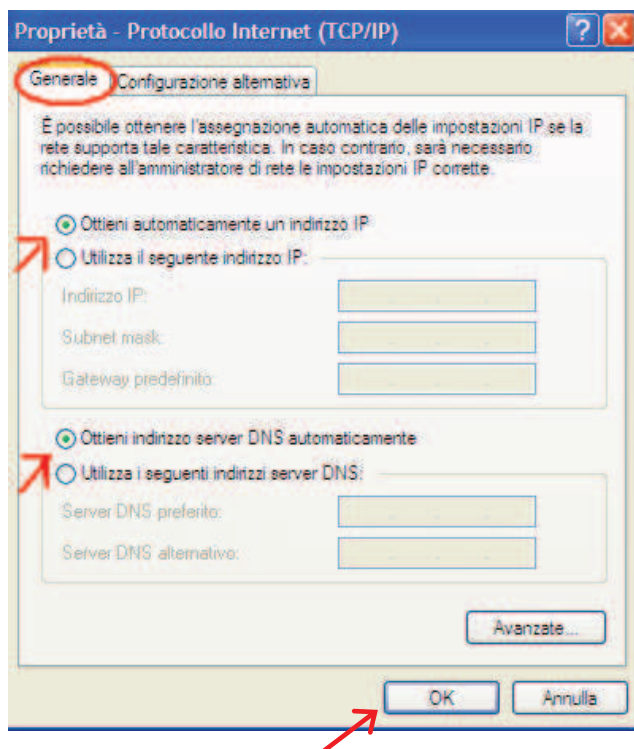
Proprietà - Protocollo Internet (TCP/IP)

?

Generale

Configurazione alternativa

È possibile ottenere l'assegnazione automatica delle impostazioni IP se la rete supporta tale caratteristica. In caso contrario, sarà necessario richiedere all'amministratore di rete le impostazioni IP corrette.

Ottieni automaticamente un indirizzo IP

Utilizza il seguente indirizzo IP:

Indirizzo IP:

Subnet mask:

Gateway predefinito:

Ottieni indirizzo server DNS automaticamente

Utilizza i seguenti indirizzi server DNS:

Server DNS preferito:

Server DNS alternativo:

Avanzate...

OK

Annulla